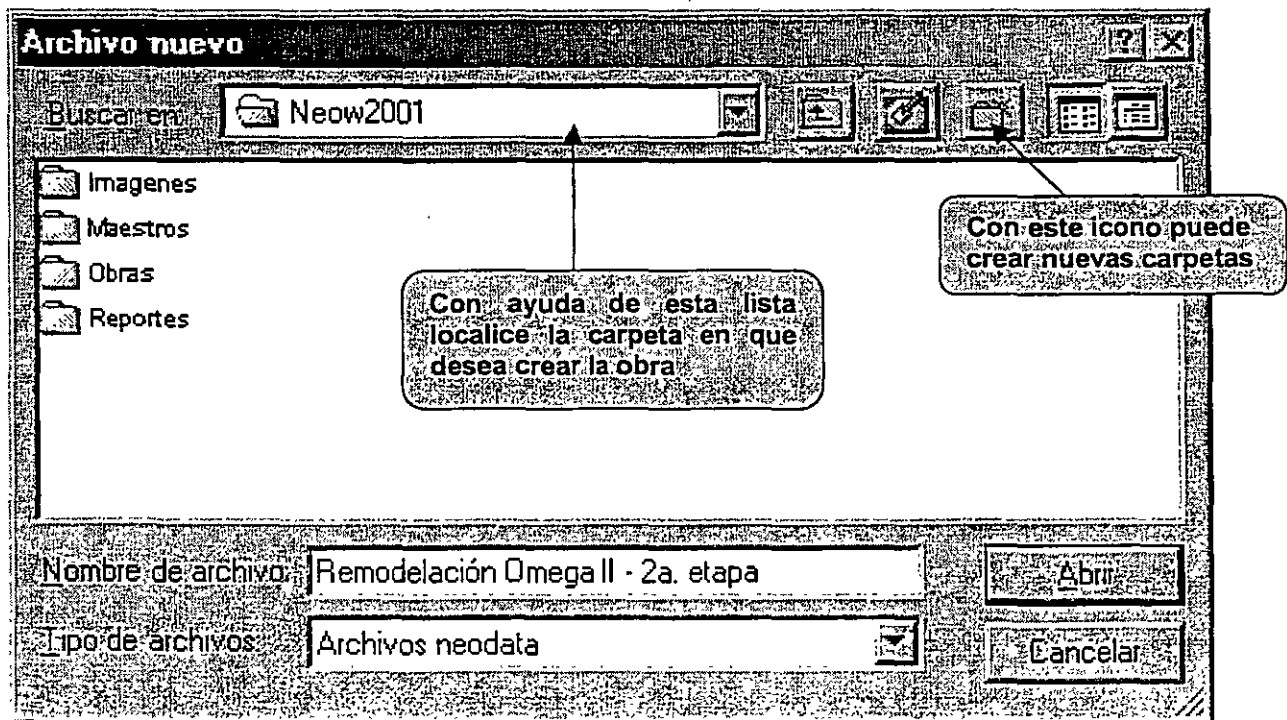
Archivo nuevo

?

Buscar en: Neow2001

Imagenes
Maestros
Obras
Reportes

Con este icono puede crear nuevas carpetas

Con ayuda de esta lista localice la carpeta en que desea crear la obra

Nombre de archivo: Remodelación Omega II - 2a. etapa

Abrir

Tipo de archivos: Archivos neodata

Cancelar